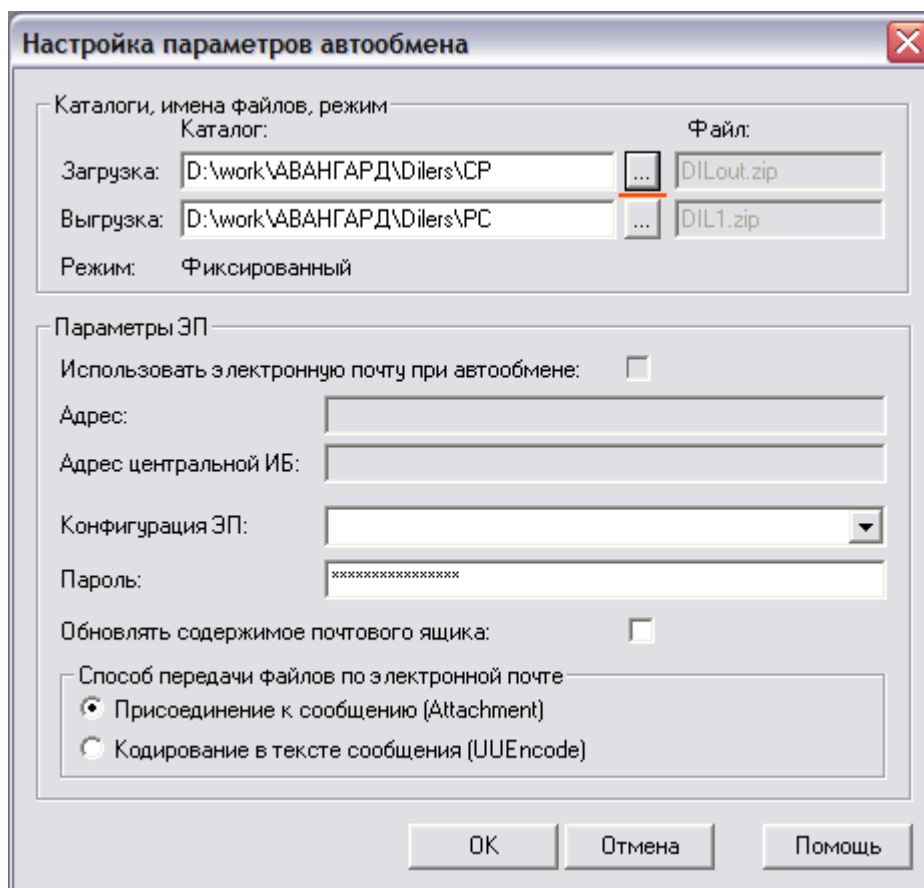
Настройка параметров автообмена

Каталоги, имена файлов, режим
Каталог:
Файл:
Загрузка: D:\work\АВАНГАРД\Dilers\CP ... DILout.zip
Выгрузка: D:\work\АВАНГАРД\Dilers\PC ... DIL1.zip
Режим: Фиксированный

Параметры ЭП
Использовать электронную почту при автообмене:
Адрес:
Адрес центральной ИБ:
Конфигурация ЭП:
Пароль: ****************
Обновлять содержимое почтового ящика:

Способ передачи файлов по электронной почте
Присоединение к сообщению (Attachment)
Кодирование в тексте сообщения (UUEncode)

OK
Отмена
Помощь